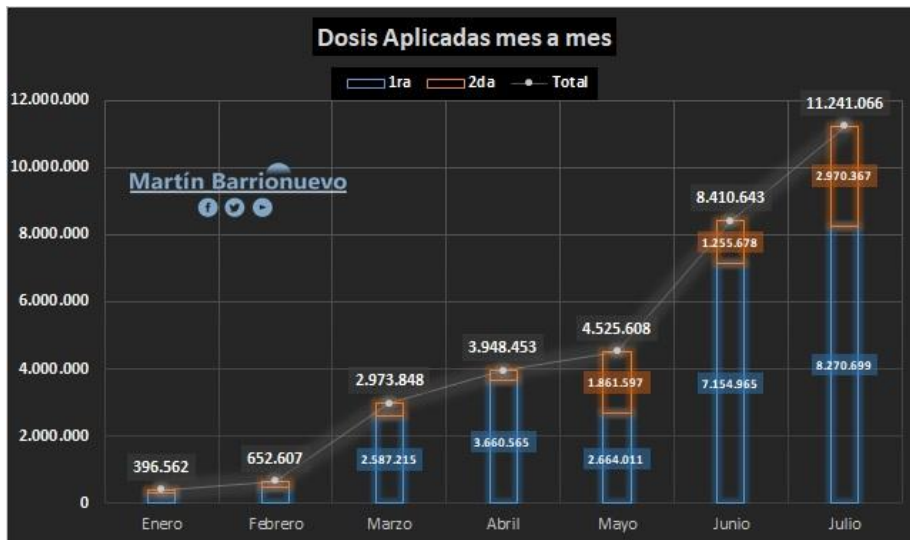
Dosis Aplicadas mes a mes

1ra 2da Total

Martín Barrionuevo

12.000.000
10.000.000
8.000.000
6.000.000
4.000.000
2.000.000
0

396.562
652.607
2.973.848
2.587.215
3.948.453
3.660.565
4.525.608
1.861.597
2.664.011
8.410.643
1.255.678
7.154.965
11.241.066
2.970.367
8.270.699

Enero Febrero Marzo Abril Mayo Junio Julio